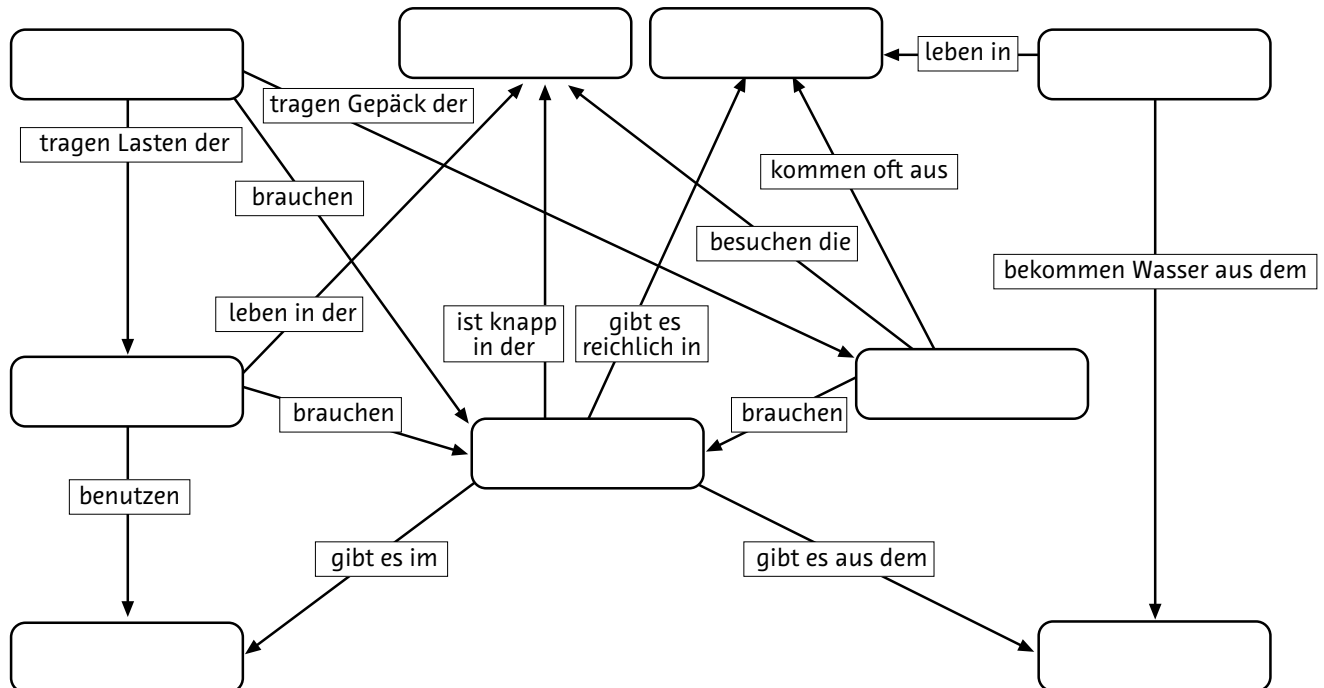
leben in

tragen Gepäck der

tragen Lasten der

brauchen

kommen oft aus

besuchen die

bekommen Wasser aus dem

leben in der

ist knapp in der

gibt es reichlich in

brauchen

brauchen

benutzen

gibt es im

gibt es aus dem